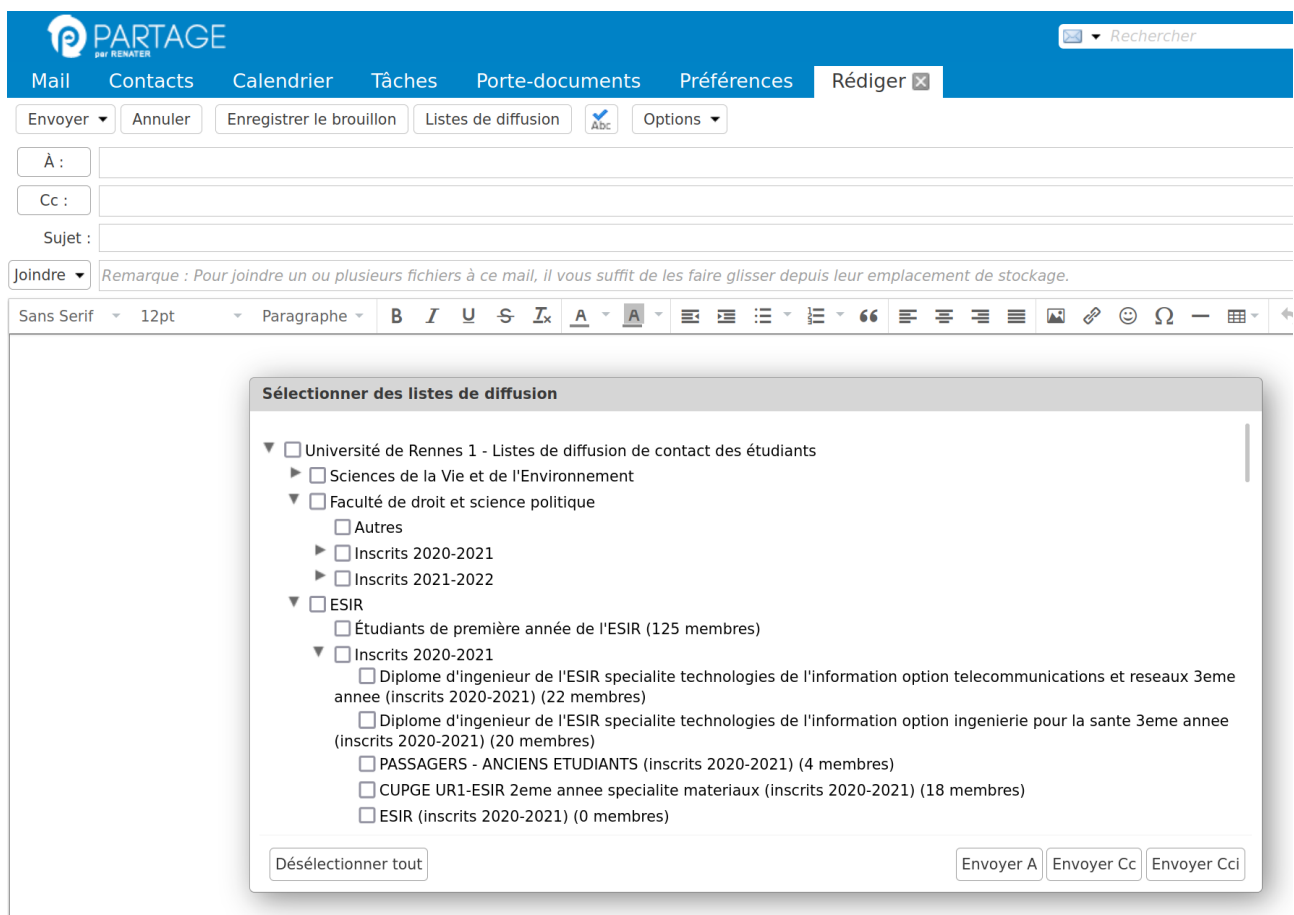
PARTAGE
par RENATER

Rechercher

Mail Contacts Calendrier Tâches Porte-documents Préférences Rédiger

Envoyer Annuler Enregistrer le brouillon Listes de diffusion Abc Options

À :

Cc :

Sujet :

Joindre Remarque : Pour joindre un ou plusieurs fichiers à ce mail, il vous suffit de les faire glisser depuis leur emplacement de stockage.

Sans Serif 12pt Paragraphe B I U S $T_x$ A A 66 Ω

Sélectionner des listes de diffusion

Université de Rennes 1 - Listes de diffusion de contact des étudiants
Sciences de la Vie et de l'Environnement
Faculté de droit et science politique
Autres
Inscrits 2020-2021
Inscrits 2021-2022
ESIR
Étudiants de première année de l'ESIR (125 membres)
Inscrits 2020-2021
Diplome d'ingenieur de l'ESIR specialite technologies de l'information option telecommunications et reseaux 3eme annee (inscrits 2020-2021) (22 membres)
Diplome d'ingenieur de l'ESIR specialite technologies de l'information option ingenierie pour la sante 3eme annee (inscrits 2020-2021) (20 membres)
PASSAGERS - ANCIENS ETUDIANTS (inscrits 2020-2021) (4 membres)
CUPGE UR1-ESIR 2eme annee specialite materiaux (inscrits 2020-2021) (18 membres)
ESIR (inscrits 2020-2021) (0 membres)

Désélectionner tout

Envoyer A Envoyer Cc Envoyer Cci